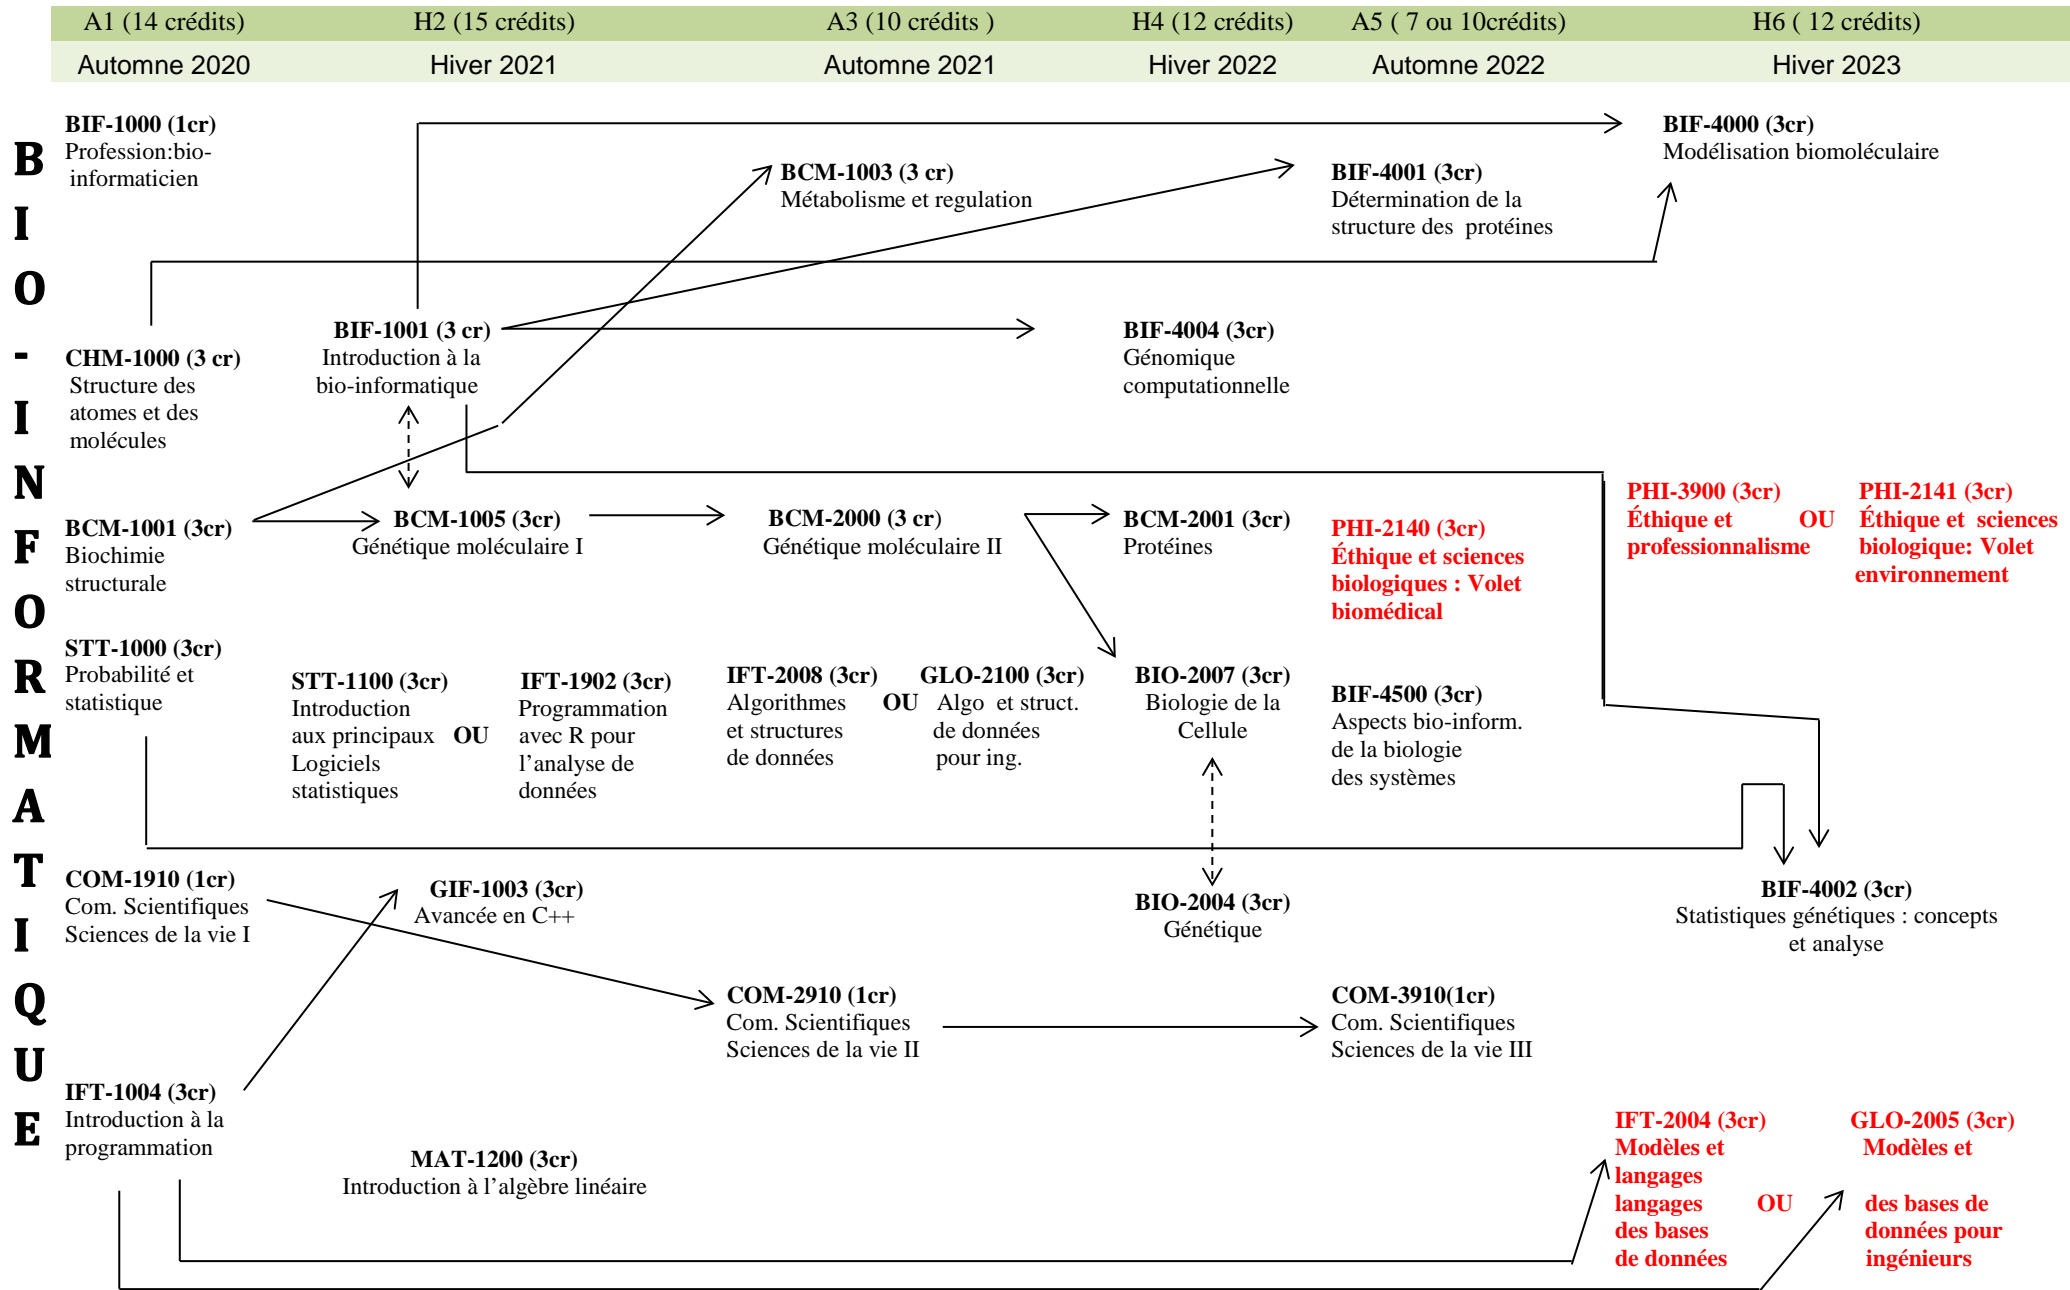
| A1 (14 crédits) | H2 (15 crédits) | A3 (10 crédits ) | H4 (12 crédits) | A5 ( 7 ou 10crédits) | H6 ( 12 crédits) |
|---|---|---|---|---|---|
| Automne 2020 | Hiver 2021 | Automne 2021 | Hiver 2022 | Automne 2022 | Hiver 2023 |

BIO-INFORMATIQUE

BIF-1000 (1cr)
Profession:bio-informaticien

BIF-4000 (3cr)
Modélisation biomoléculaire

BCM-1003 (3 cr)
Métabolisme et regulation

BIF-4001 (3cr)
Détermination de la structure des protéines

BIF-1001 (3 cr)
Introduction à la bio-informatique

BIF-4004 (3cr)
Génomique computationnelle

CHM-1000 (3 cr)
Structure des atomes et des molécules

PHI-3900 (3cr)
Éthique et professionnalisme

OU

PHI-2141 (3cr)
Éthique et sciences biologique: Volet environnement

BCM-1001 (3cr)
Biochimie structurale

BCM-1005 (3cr)
Génétique moléculaire I

BCM-2000 (3 cr)
Génétique moléculaire II

BCM-2001 (3cr)
Protéines

PHI-2140 (3cr)
Éthique et sciences biologiques : Volet biomédical

STT-1000 (3cr)
Probabilité et statistique

STT-1100 (3cr)
Introduction aux principaux Logiciels statistiques

OU

IFT-1902 (3cr)
Programmation avec R pour l'analyse de données

IFT-2008 (3cr)
Algorithmes et structures de données

OU

GLO-2100 (3cr)
Algo et struct. de données pour ing.

BIO-2007 (3cr)
Biologie de la Cellule

BIF-4500 (3cr)
Aspects bio-inform. de la biologie des systèmes

COM-1910 (1cr)
Com. Scientifiques Sciences de la vie I

GIF-1003 (3cr)
Avancée en C++

BIO-2004 (3cr)
Génétique

BIF-4002 (3cr)
Statistiques génétiques : concepts et analyse

COM-2910 (1cr)
Com. Scientifiques Sciences de la vie II

COM-3910(1cr)
Com. Scientifiques Sciences de la vie III

IFT-1004 (3cr)
Introduction à la programmation

IFT-2004 (3cr)
Modèles et langages langages des bases de données

OU

GLO-2005 (3cr)
Modèles et des bases de données pour ingénieurs

MAT-1200 (3cr)
Introduction à l'algèbre linéaire